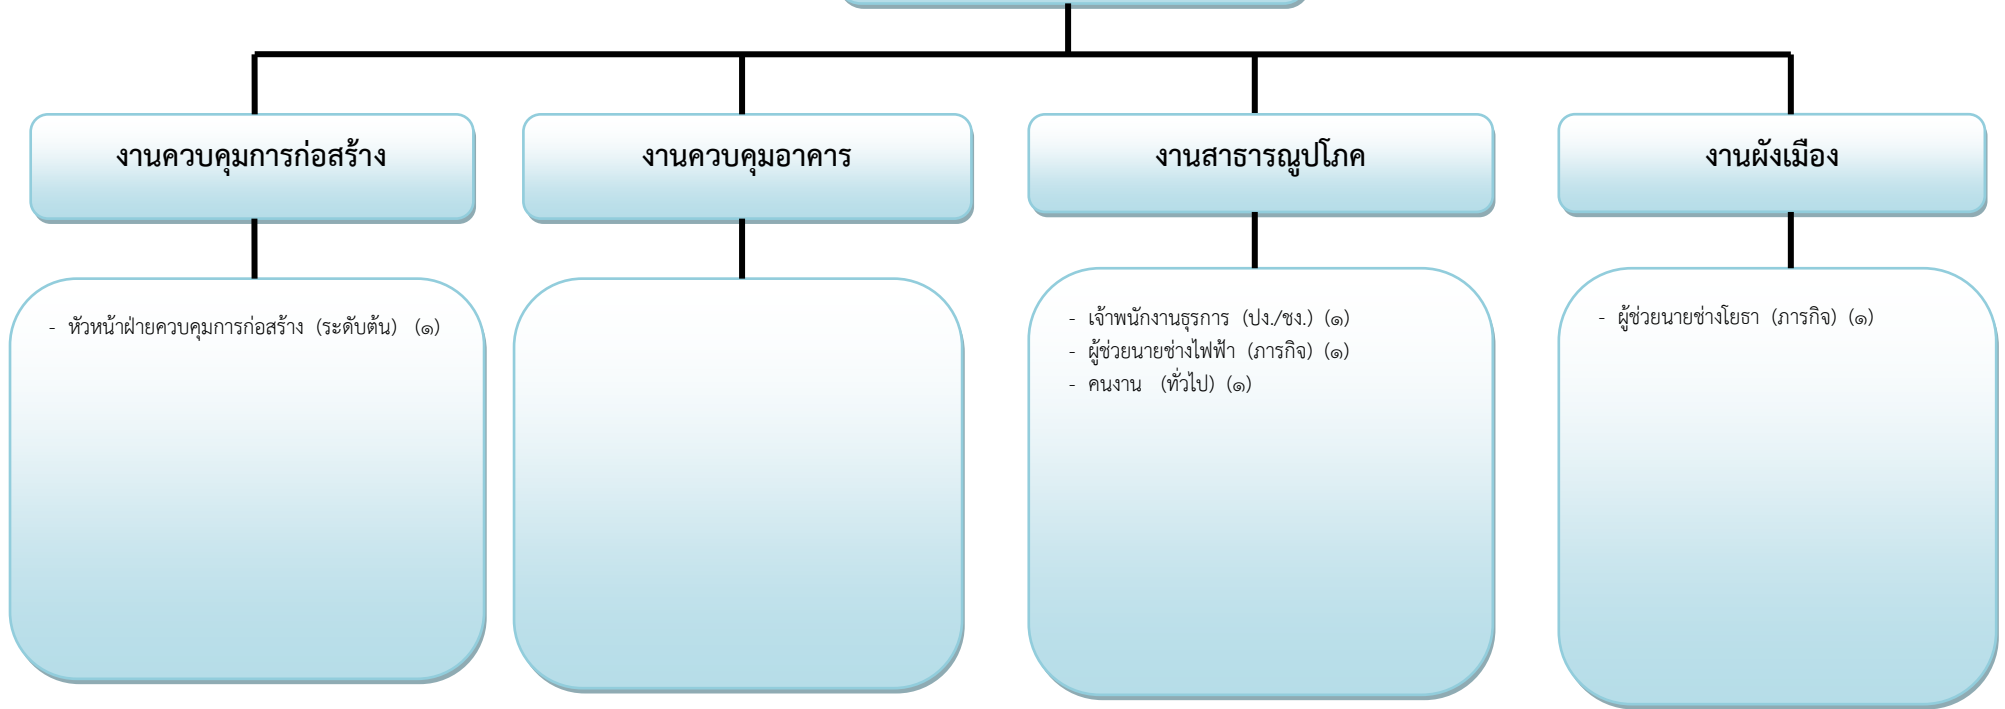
งานควบคุมการก่อสร้าง

งานควบคุมอาคาร

งานสาธารณูปโภค

งานผังเมือง

- หัวหน้าฝ่ายควบคุมการก่อสร้าง (ระดับต้น) (๑)

- เจ้าพนักงานธุรการ (ปง./ชง.) (๑)
- ผู้ช่วยนายช่างไฟฟ้า (ภารกิจ) (๑)
- คนงาน (ทั่วไป) (๑)

- ผู้ช่วยนายช่างโยธา (ภารกิจ) (๑)